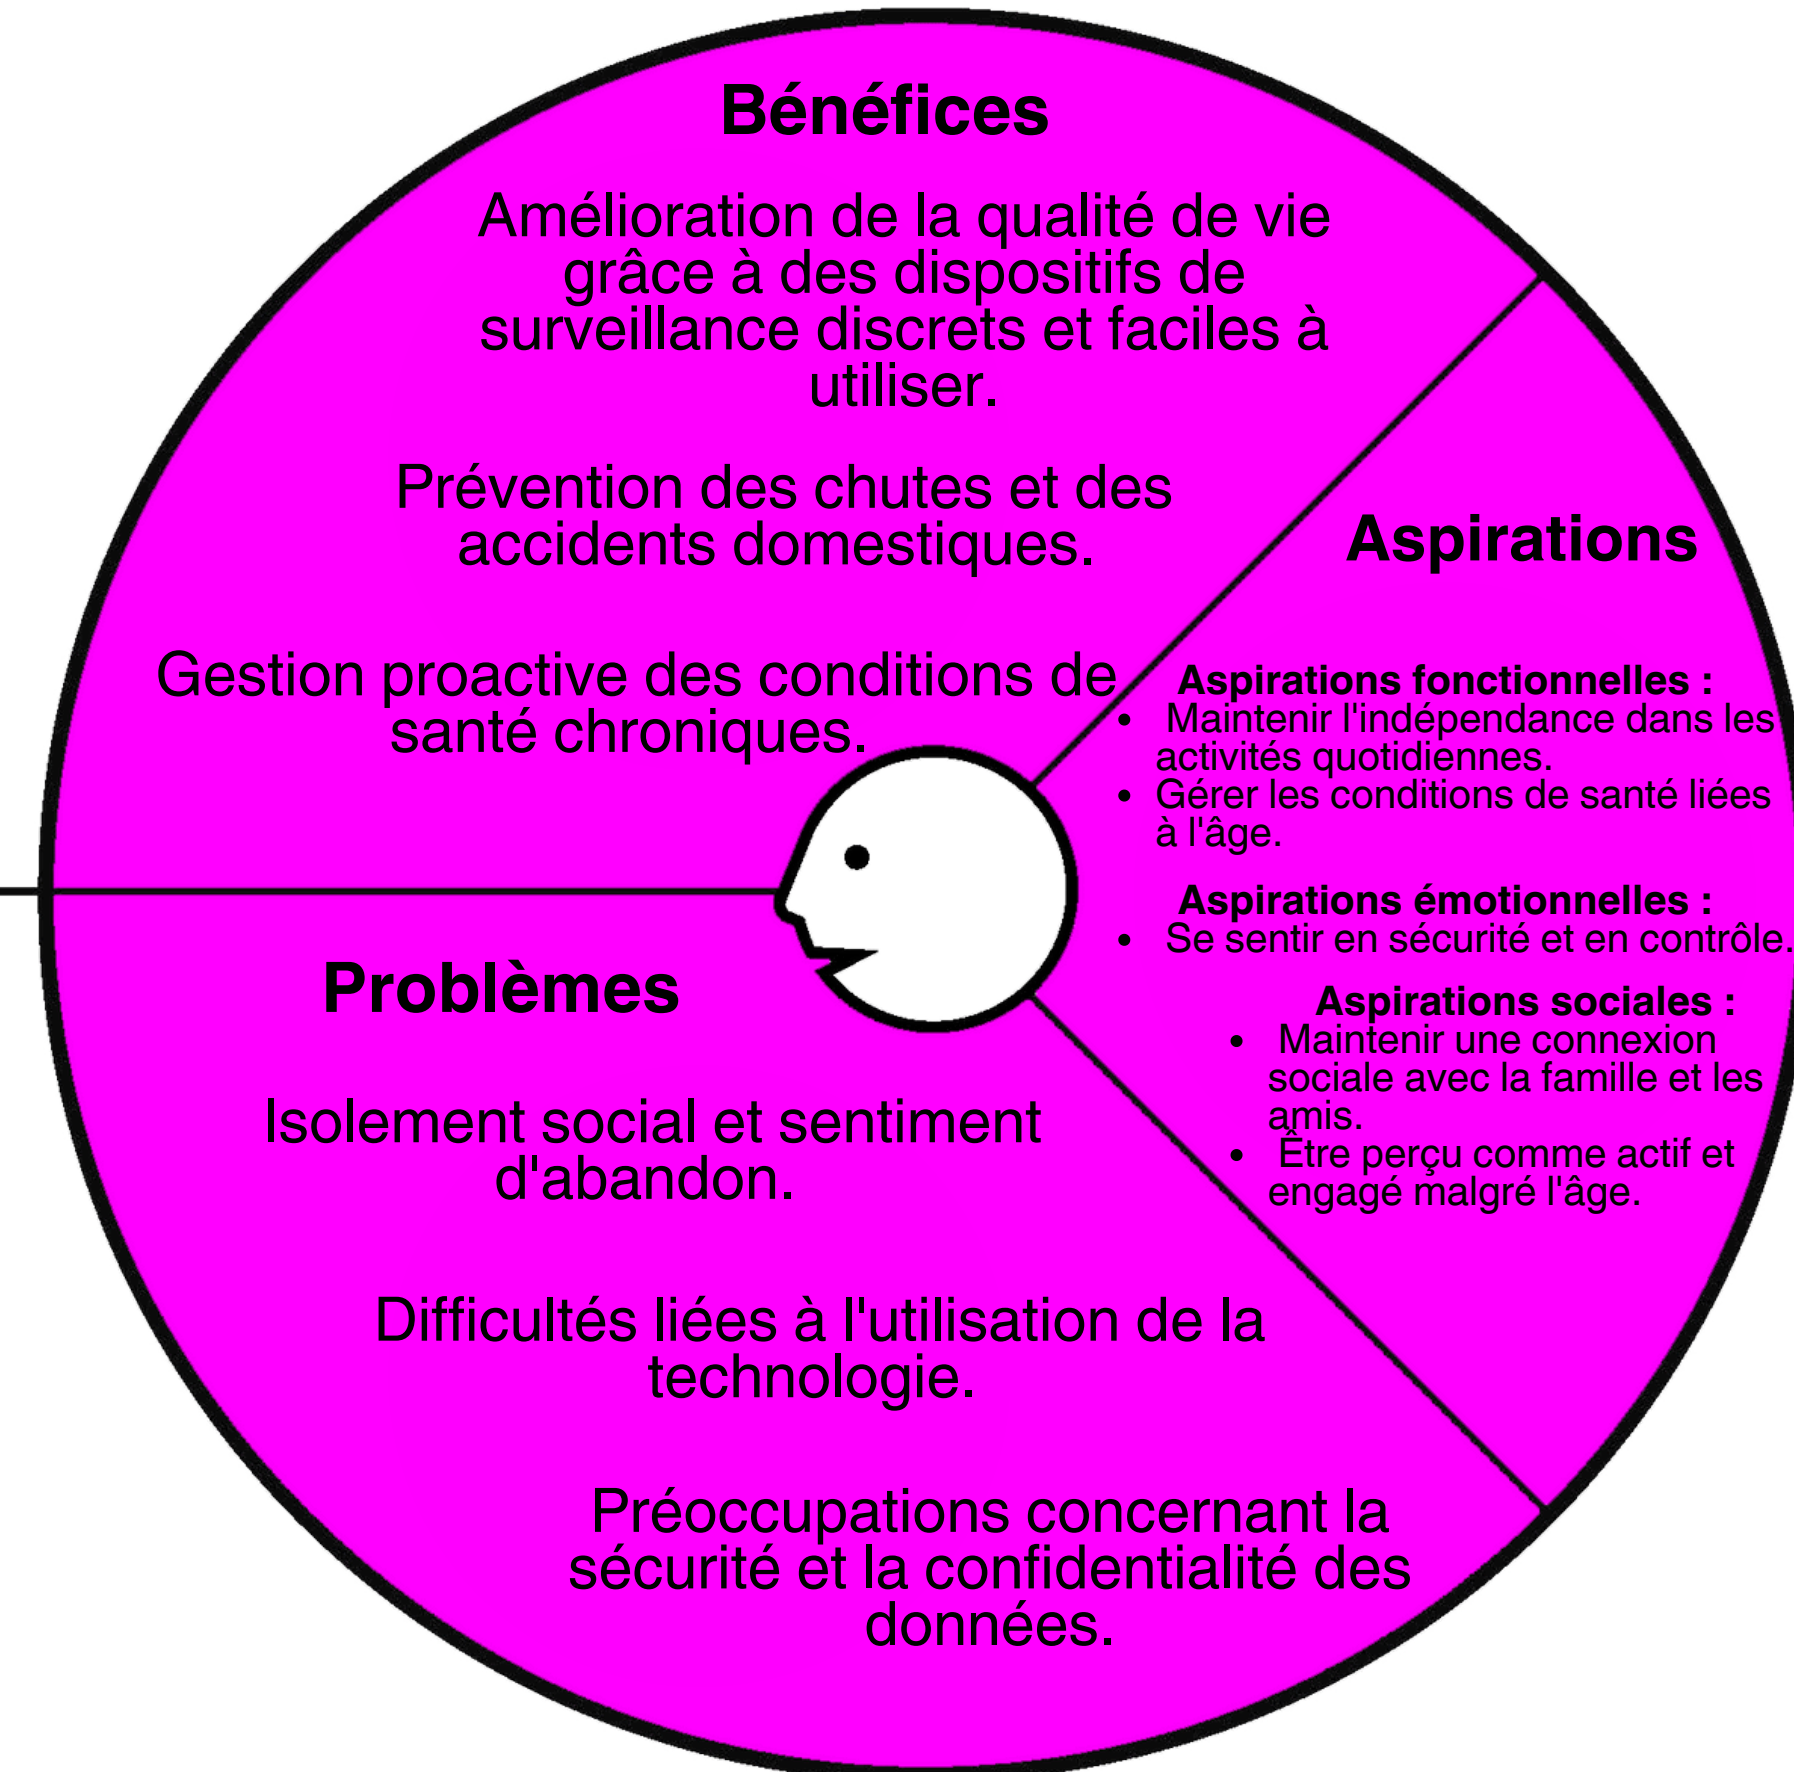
Bénéfices

Amélioration de la qualité de vie grâce à des dispositifs de surveillance discrets et faciles à utiliser.

Prévention des chutes et des accidents domestiques.

Gestion proactive des conditions de santé chroniques.

Aspirations

Aspirations fonctionnelles :
- Maintenir l'indépendance dans les activités quotidiennes.
- Gérer les conditions de santé liées à l'âge.

Aspirations émotionnelles :
- Se sentir en sécurité et en contrôle.

Aspirations sociales :
- Maintenir une connexion sociale avec la famille et les amis.
- Être perçu comme actif et engagé malgré l'âge.

Problèmes

Isolement social et sentiment d'abandon.

Difficultés liées à l'utilisation de la technologie.

Préoccupations concernant la sécurité et la confidentialité des données.